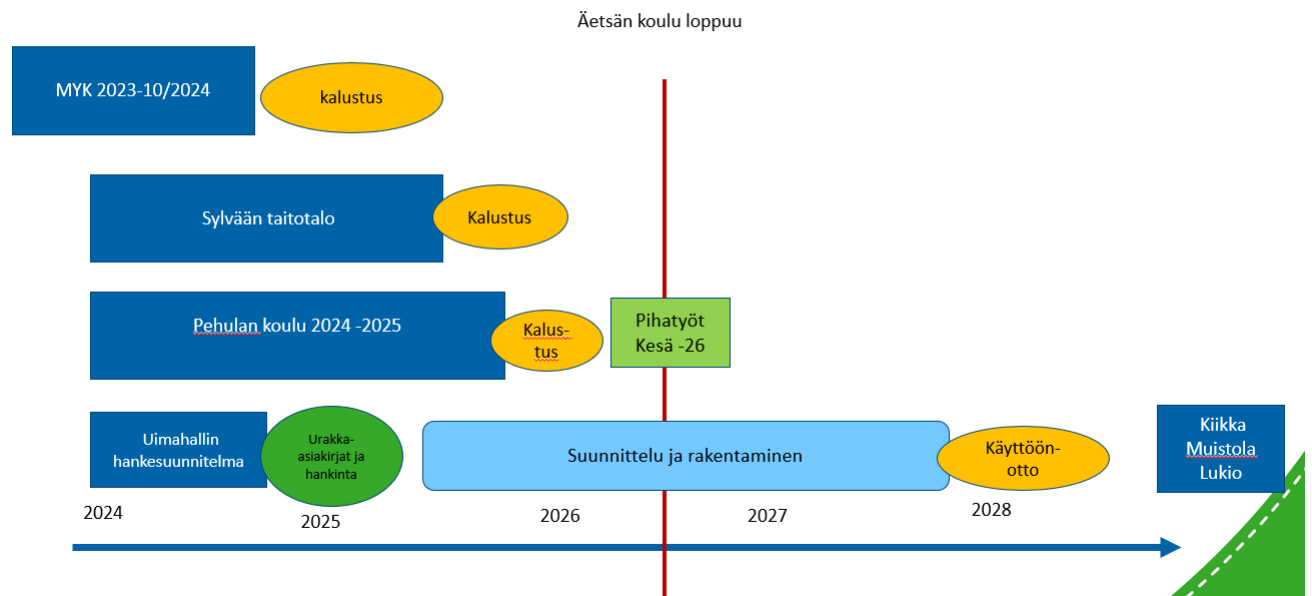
Äetsän koulu loppuu

MYK 2023-10/2024

kalustus

Sylvään taitotalo

Kalustus

Pehulan koulu 2024 -2025

Kalus-tus

Pihatyöt Kesä -26

Uimahallin hankesuunnitelma

Urakka-asiakirjat ja hankinta

Suunnittelu ja rakentaminen

Käyttöön-otto

Kiikka Muistola Lukio

2024

2025

2026

2027

2028